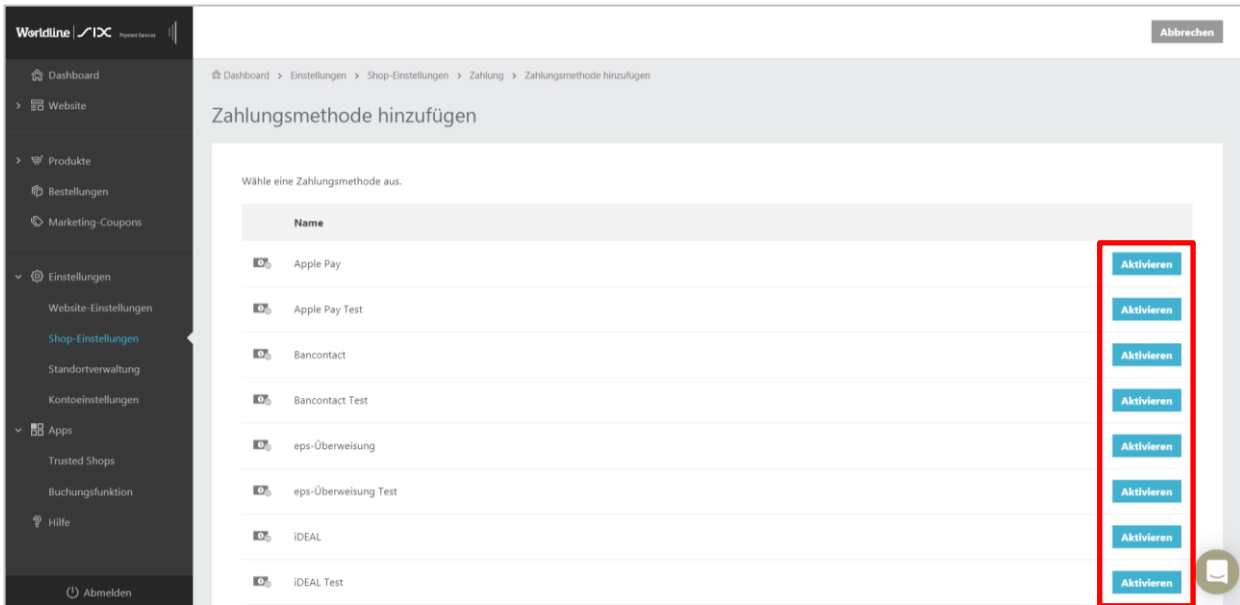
Worldline | SIX Payment Services

Dashboard
Website
Produkte
Bestellungen
Marketing-Coupons
Einstellungen
Website-Einstellungen
Shop-Einstellungen
Standortverwaltung
Kontoeinstellungen
Apps
Trusted Shops
Buchungsfunktion
Hilfe
Abmelden

Abbrechen

Dashboard > Einstellungen > Shop-Einstellungen > Zahlung > Zahlungsmethode hinzufügen

Zahlungsmethode hinzufügen

Wähle eine Zahlungsmethode aus.

| Name | |
|---|---|
| Apple Pay | Aktivieren |
| Apple Pay Test | Aktivieren |
| Bancontact | Aktivieren |
| Bancontact Test | Aktivieren |
| eps-Überweisung | Aktivieren |
| eps-Überweisung Test | Aktivieren |
| iDEAL | Aktivieren |
| iDEAL Test | Aktivieren |